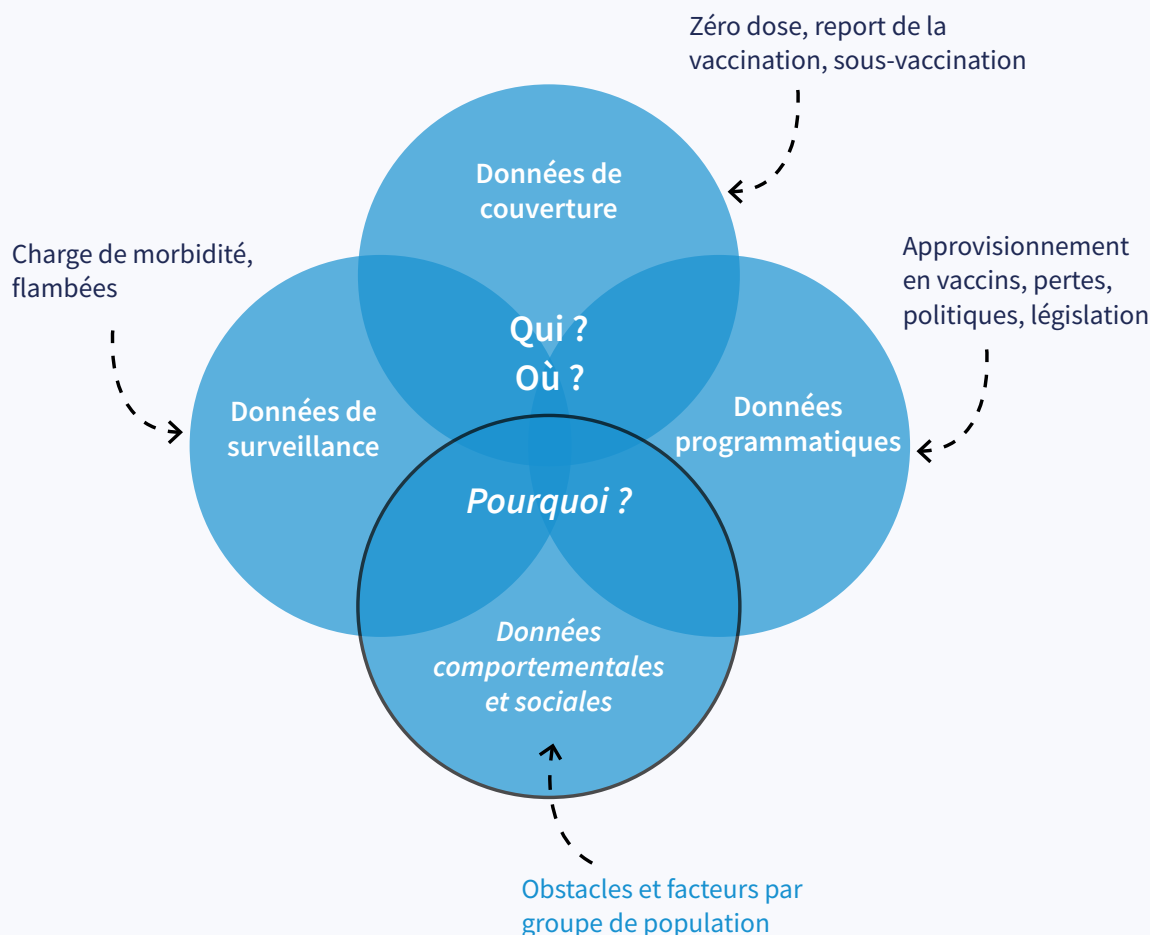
Zéro dose, report de la vaccination, sous-vaccination

Données de couverture

Charge de morbidité, flambées

Approvisionnement en vaccins, pertes, politiques, législation

Qui ?
Où ?

Données de surveillance

Données programmatiques

Pourquoi ?

Données comportementales et sociales

Obstacles et facteurs par groupe de population